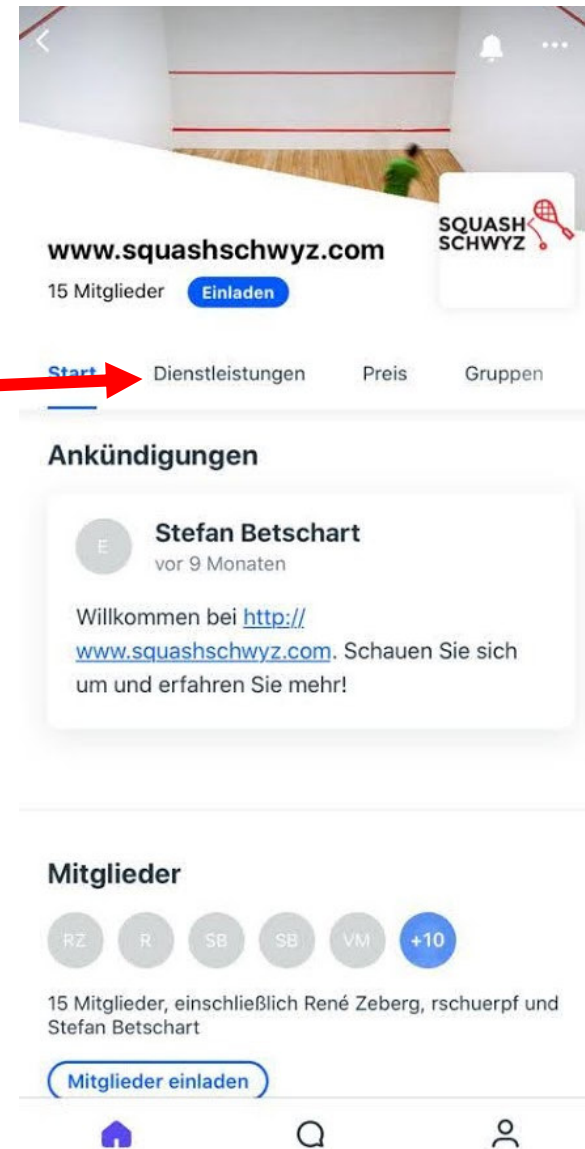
SQUASH SCHWYZ

www.squashschwyz.com

15 Mitglieder Einladen

Start Dienstleistungen Preis Gruppen

Ankündigungen

E Stefan Betschart
vor 9 Monaten

Willkommen bei http://www.squashschwyz.com. Schauen Sie sich um und erfahren Sie mehr!

Mitglieder

RZ R SB SB VM +10

15 Mitglieder, einschließlich René Zeberg, rschuerpf und Stefan Betschart

Mitglieder einladen